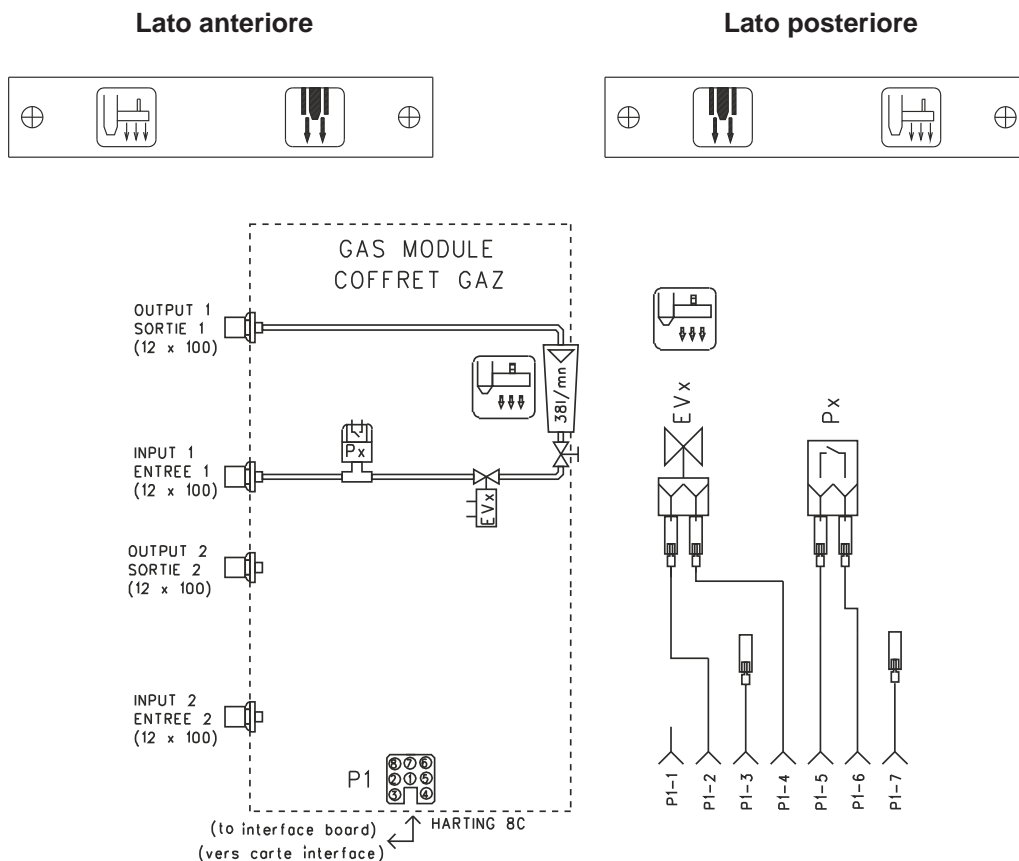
Lato anteriore

Lato posteriore

GAS MODULE
COFFRET GAZ

OUTPUT 1
SORTIE 1
(12 x 100)

381/mn

INPUT 1
ENTREE 1
(12 x 100)

Px

EVx

OUTPUT 2
SORTIE 2
(12 x 100)

INPUT 2
ENTREE 2
(12 x 100)

P1

⑧⑦⑥
②①⑤
③ ④

HARTING 8C

(to interface board)
(vers carte interface)

EVx

Px

P1-1
P1-2
P1-3
P1-4
P1-5
P1-6
P1-7